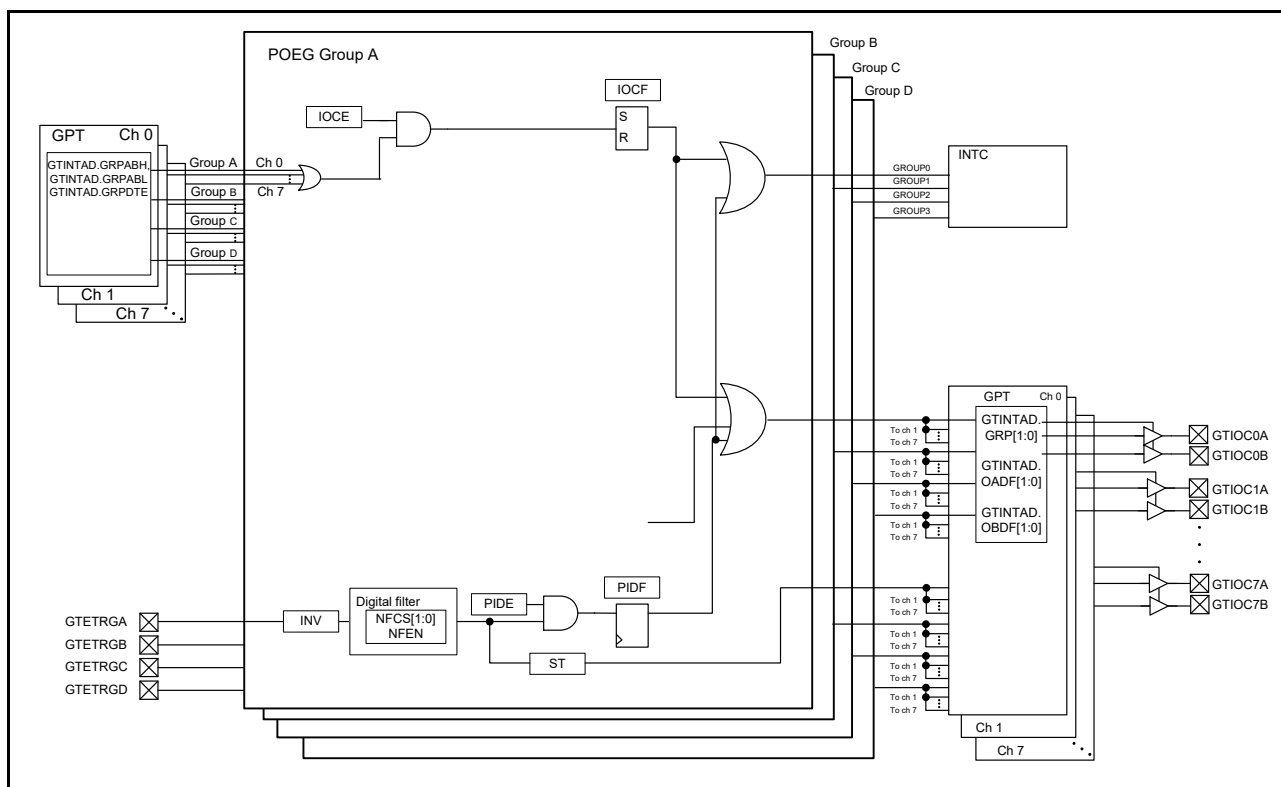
POEG Group A

Group B

Group C

Group D

IOCE

IOCF

S

R

GPT Ch 0

GTINTAD.GRPABH

GTINTAD.GRPABL

GTINTAD.GRPDTE

Group A

Ch 0

Group B

Ch 7

Group C

Group D

Ch 1

Ch 7

INTC

GROUP0

GROUP1

GROUP2

GROUP3

GPT Ch 0

To ch 1

To ch 7

GTINTAD. GRP[1:0]

GTINTAD. OADF[1:0]

GTINTAD. OBDF[1:0]

GTIOC0A

GTIOC0B

GTIOC1A

GTIOC1B

GTIOC7A

GTIOC7B

Ch 1

Ch 7

GTETRGA

GTETRGB

GTETRGC

GTETRGD

INV

Digital filter

NFCS[1:0]

NFEN

PIDE

PIDF

ST